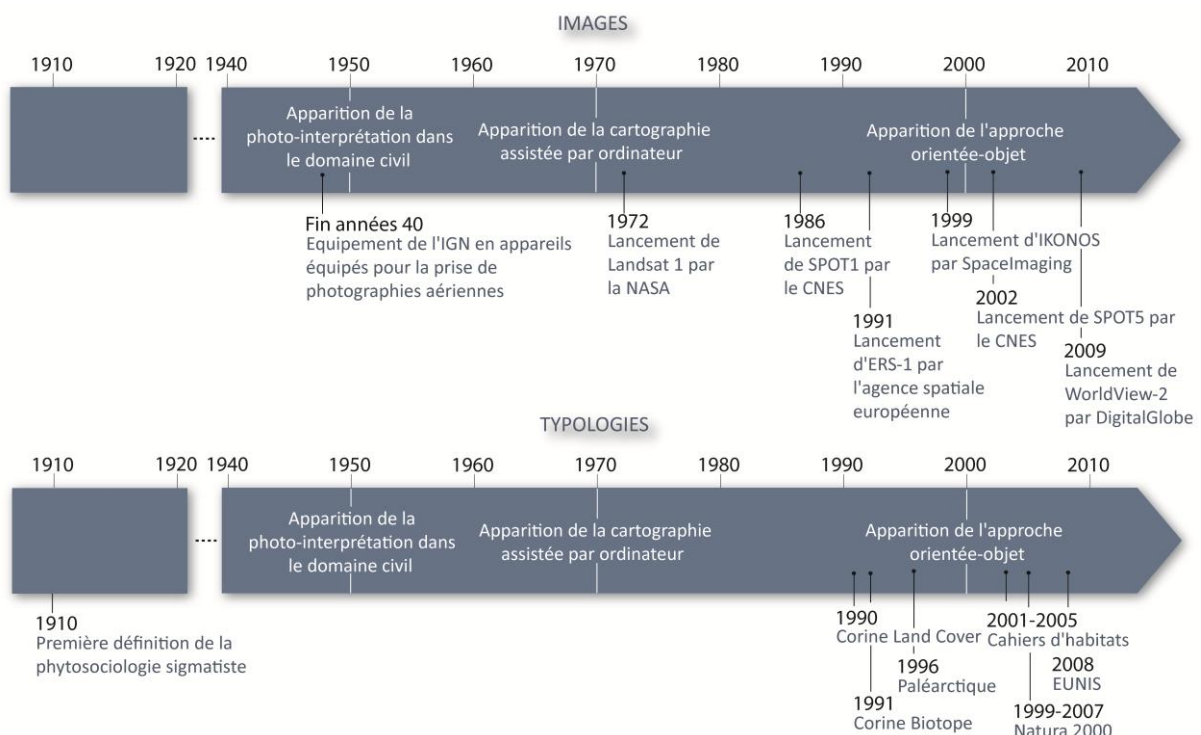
IMAGES

1910 1920 1940 1950 1960 1970 1980 1990 2000 2010

....

Apparition de la photo-interprétation dans le domaine civil

Apparition de la cartographie assistée par ordinateur

Apparition de l'approche orientée-objet

Fin années 40
Equipement de l'IGN en appareils équipés pour la prise de photographies aériennes

1972
Lancement de Landsat 1 par la NASA

1986
Lancement de SPOT1 par le CNES

1991
Lancement d'ERS-1 par l'agence spatiale européenne

1999
Lancement d'IKONOS par SpaceImaging

2002
Lancement de SPOT5 par le CNES

2009
Lancement de WorldView-2 par DigitalGlobe

TYPOLOGIES

1910 1920 1940 1950 1960 1970 1980 1990 2000 2010

....

Apparition de la photo-interprétation dans le domaine civil

Apparition de la cartographie assistée par ordinateur

Apparition de l'approche orientée-objet

1910
Première définition de la phytosociologie sigmatiste

1990
Corine Land Cover

1991
Corine Biotope

1996
Paléarctique

2001-2005
Cahiers d'habitats

1999-2007
Natura 2000

2008
EUNIS